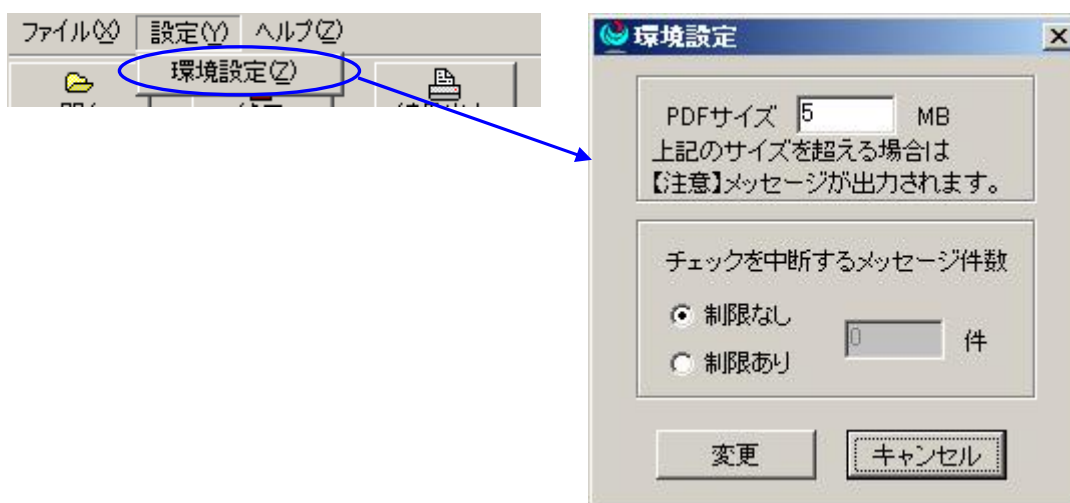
ファイル(X) 設定(Y) ヘルプ(Z)

環境設定(Z)

環境設定

×

PDFサイズ 5 MB

上記のサイズを超える場合は

【注意】メッセージが出力されます。

チェックを中断するメッセージ件数

制限なし

制限あり

0 件

変更

キャンセル